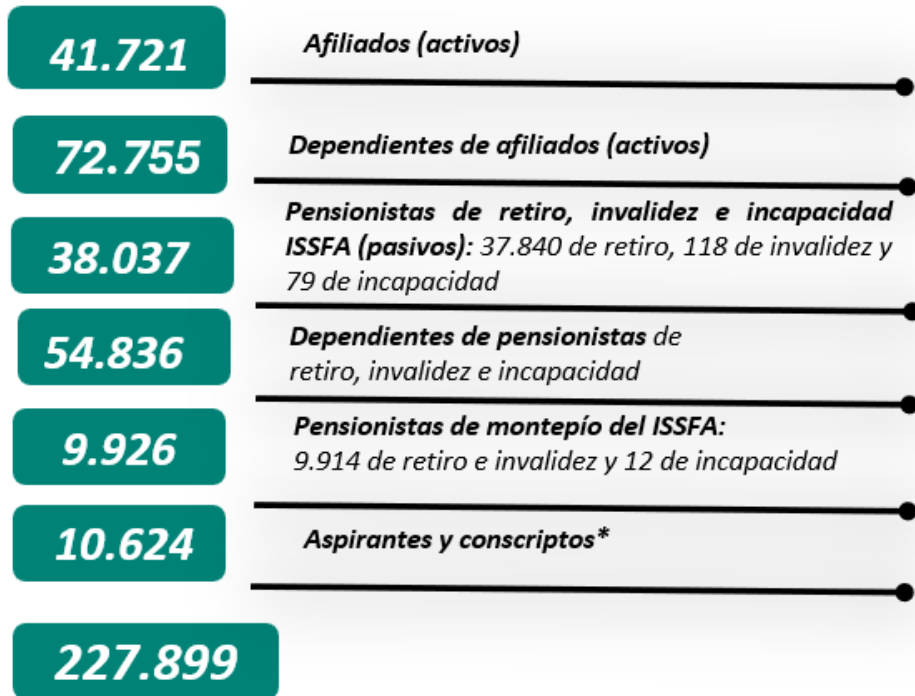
41.721

Afiliados (activos)

72.755

Dependientes de afiliados (activos)

38.037

Pensionistas de retiro, invalidez e incapacidad ISSFA (pasivos): 37.840 de retiro, 118 de invalidez y 79 de incapacidad

54.836

Dependientes de pensionistas de retiro, invalidez e incapacidad

9.926

Pensionistas de montepío del ISSFA: 9.914 de retiro e invalidez y 12 de incapacidad

10.624

Aspirantes y conscriptos*

227.899